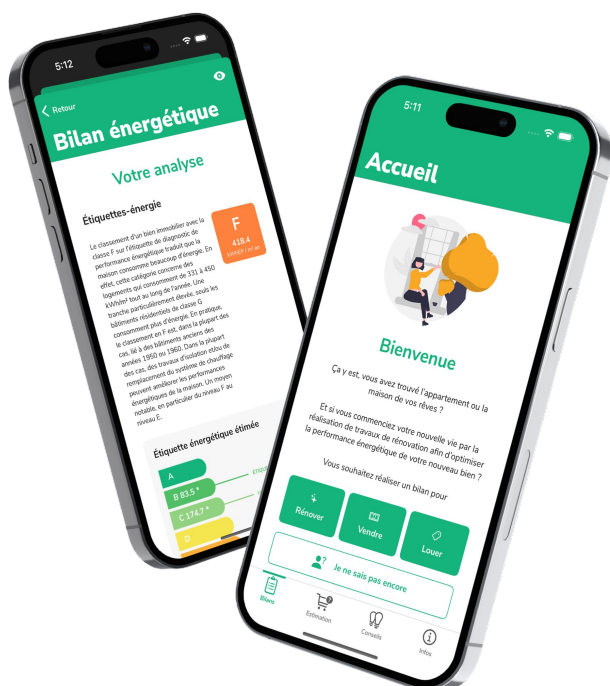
5:12

Retour

Bilan énergétique

Votre analyse

Étiquettes-énergie

Le classement d'un bien immobilier avec la classe F sur l'étiquette de diagnostic de performance énergétique traduit que la maison consomme beaucoup d'énergie. En effet, cette catégorie concerne des logements qui consomment de 331 à 450 kWh/m² tout au long de l'année. Une tranche particulièrement élevée, seuls les bâtiments résidentiels de classe G consomment plus d'énergie. En pratique, le classement en F est, dans la plupart des cas, lié à des bâtiments anciens des années 1950 ou 1960. Dans la plupart des cas, des travaux d'isolation et/ou de remplacement du système de chauffage peuvent améliorer les performances énergétiques de la maison. Un moyen notable, en particulier du niveau F au niveau E.

F
418.4
kWhEP / m².an

Étiquette énergétique éstimée

A
B 83.5 *
C 174.7 *
D

5:11

Accueil

Bienvenue

Ça y est, vous avez trouvé l'appartement ou la maison de vos rêves ?

Et si vous commenciez votre nouvelle vie par la réalisation de travaux de rénovation afin d'optimiser la performance énergétique de votre nouveau bien ?

Vous souhaitez réaliser un bilan pour

Rénover

Vendre

Louer

Je ne sais pas encore

Bilans

Estimation

Conseils

Infos